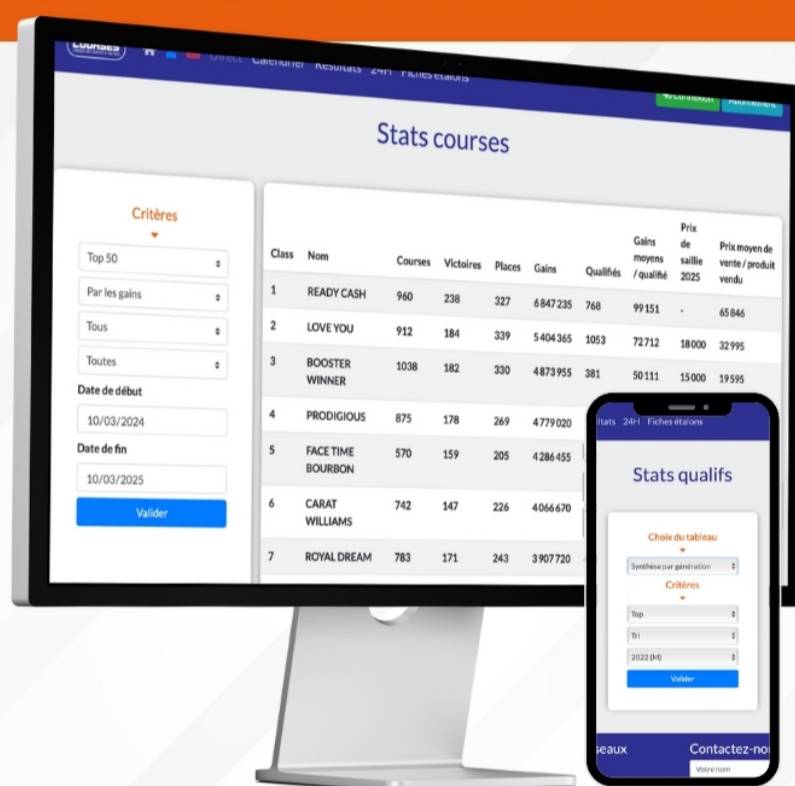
COURSES
Direct Calendrier Résultats 24H Fiches étalons
Connexion Abonnement

Stats courses

Critères
Top 50
Par les gains
Tous
Toutes
Date de début
10/03/2024
Date de fin
10/03/2025
Valider

| Class | Nom | Courses | Victoires | Places | Gains | Qualifiés | Gains moyens / qualifié | Prix de saillie 2025 | Prix moyen de vente / produit vendu |
|---|---|---|---|---|---|---|---|---|---|
| 1 | READY CASH | 960 | 238 | 327 | 6 847 235 | 768 | 99 151 | - | 65 846 |
| 2 | LOVE YOU | 912 | 184 | 339 | 5 404 365 | 1053 | 72 712 | 18000 | 32 995 |
| 3 | BOOSTER WINNER | 1038 | 182 | 330 | 4 873 955 | 381 | 50 111 | 15000 | 19 595 |
| 4 | PRODIGIOUS | 875 | 178 | 269 | 4 779 020 | | | | |
| 5 | FACE TIME BOURBON | 570 | 159 | 205 | 4 286 455 | | | | |
| 6 | CARAT WILLIAMS | 742 | 147 | 226 | 4 066 670 | | | | |
| 7 | ROYAL DREAM | 783 | 171 | 243 | 3 907 720 | | | | |

ultats 24H Fiches étalons

Stats qualifs

Choix du tableau
Synthèse par génération
Critères
Top
Tri
2022 (M)
Valider

seaux
Contactez-no
Votre nom